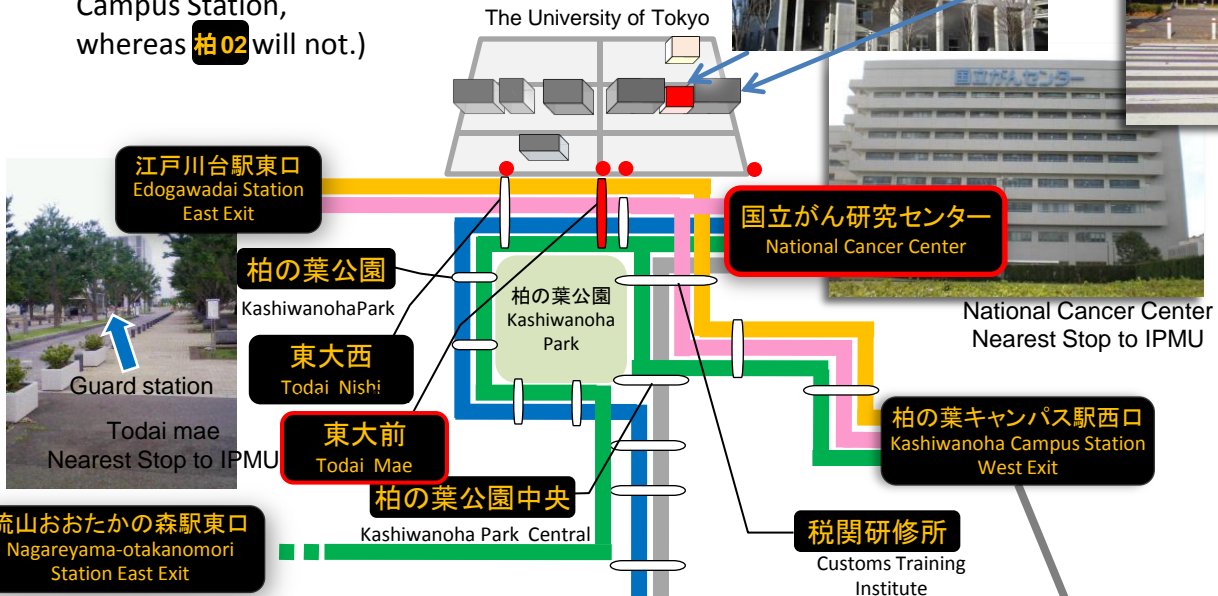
Campus Station,
whereas 柏02 will not.)

The University of Tokyo

国立がんセンター

江戸川台駅東口
Edogawadai Station
East Exit

国立がん研究センター
National Cancer Center

柏の葉公園
KashiwanohaPark

柏の葉公園
Kashiwanoha
Park

National Cancer Center
Nearest Stop to IPMU

東大西
Todai Nishi

Guard station

Todai mae
Nearest Stop to IPMU

東大前
Todai Mae

柏の葉キャンパス駅西口
Kashiwanoha Campus Station
West Exit

柏の葉公園中央
Kashiwanoha Park Central

流山おおたかの森駅東口
Nagareyama-otakanomori
Station East Exit

税関研修所
Customs Training
Institute